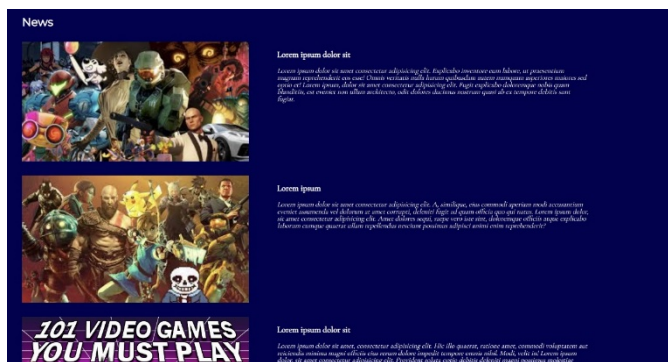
News

Lorem ipsum dolor sit

Lorem ipsum dolor sit amet consectetur adipisicing elit. Explicabo inventore eum labore, ut praesentium magnam repellendus eos eius! Omnis veritatis nulla harum quibusdam maxime cumque asperiores maiores sed optio et! Lorem ipsum, dolor sit amet consectetur adipisicing elit. Fugit explicabo doloremque nobis quam blanditiis, est eveniet non ullam architecto, odit dolores ducimus maiores quasi ab ex tempore debitis sunt fugiat.

Lorem ipsum

Lorem ipsum dolor sit amet consectetur adipisicing elit. A, similique, eius commodi aperiam modi accusantium eveniet assumenda vel dolorum ut amet corrupti, deleniti fugit ad quam officia quo qui natus. Lorem ipsum dolor, sit amet consectetur adipisicing elit. Amet dolores sequi, neque vero sint sint, doloremque officiis atque explicabo laborum cumque quaerat ullam repellendus nostrum possimus adipisci animi enim reprehenderit?

101 VIDEO GAMES YOU MUST PLAY

Lorem ipsum dolor sit

Lorem ipsum dolor sit amet, consectetur adipisicing elit. Hic ille quaerat, ratione amet, commodi voluptatem aut reiciendis minima magni officiis eius rerum dolore impedit tempore omnis nihil. Modi, velit in! Lorem ipsum dolor sit amet consectetur adipisicing elit. Provident soluta optio debitis deleniti quasi possimus molestiae